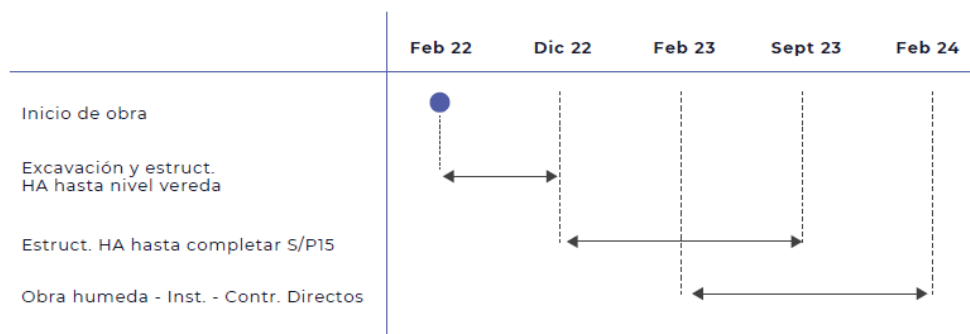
| | Feb 22 | Dic 22 | Feb 23 | Sept 23 | Feb 24 |
|---|---|---|---|---|---|
| Inicio de obra | | | | | |
| Excavación y estruct. HA hasta nivel vereda | | | | | |
| Estruct. HA hasta completar S/P15 | | | | | |
| Obra humeda - Inst. - Contr. Directos | | | | | |